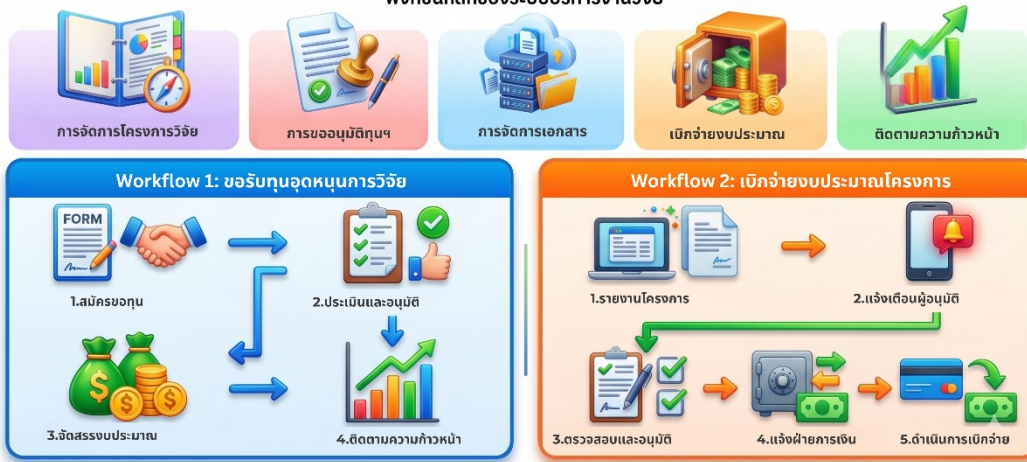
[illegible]

การจัดการโครงการวิจัย

การขออนุมัติทุนฯ

การจัดการเอกสาร

เบิกจ่ายงบประมาณ

ติดตามความก้าวหน้า

Workflow 1: ขอรับทุนอุดหนุนการวิจัย

FORM

1.สมัครขอทุน

2.ประเมินและอนุมัติ

3.จัดสรรงบประมาณ

4.ติดตามความก้าวหน้า

Workflow 2: เบิกจ่ายงบประมาณโครงการ

1.รายงานโครงการ

2.แจ้งเตือนผู้อนุมัติ

3.ตรวจสอบและอนุมัติ

4.แจ้งฝ่ายการเงิน

5.ดำเนินการเบิกจ่าย